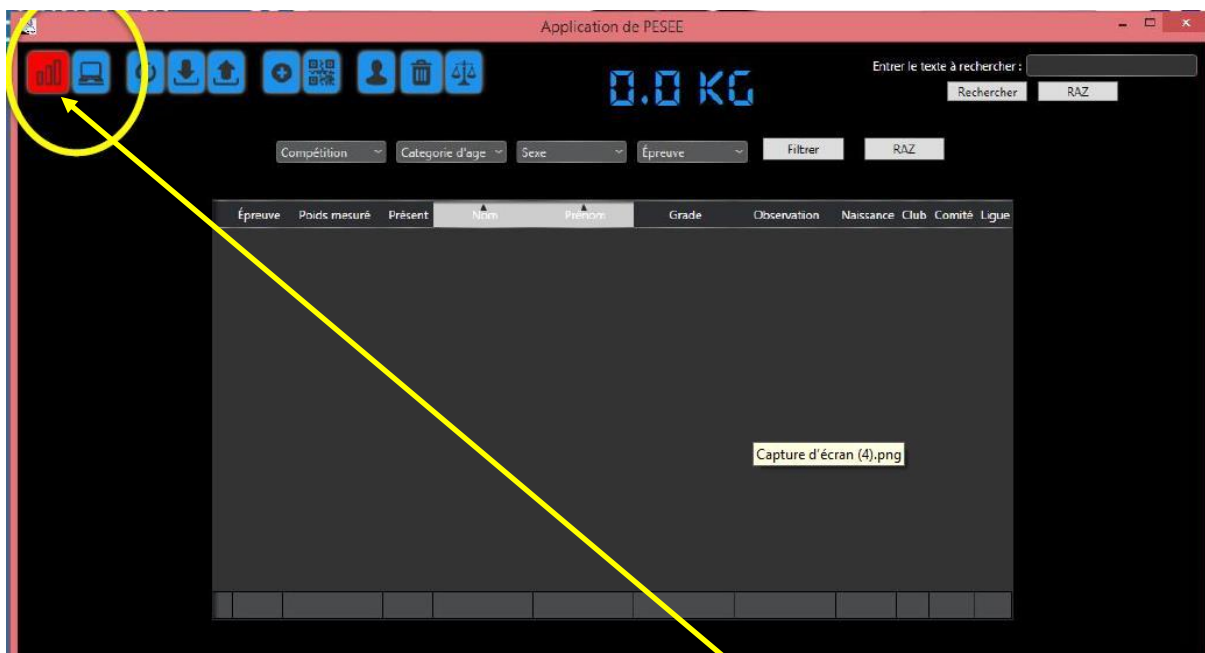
Application de PESEE

0.0 KG

Entrer le texte à rechercher :

Rechercher RAZ

Compétition Categorie d'age Sexe Épreuve Filtrer RAZ

| Épreuve | Poids mesuré | Présent | Nom | Prénom | Grade | Observation | Naissance | Club | Comité | Ligue |
|---|---|---|---|---|---|---|---|---|---|---|

Capture d'écran (4).png